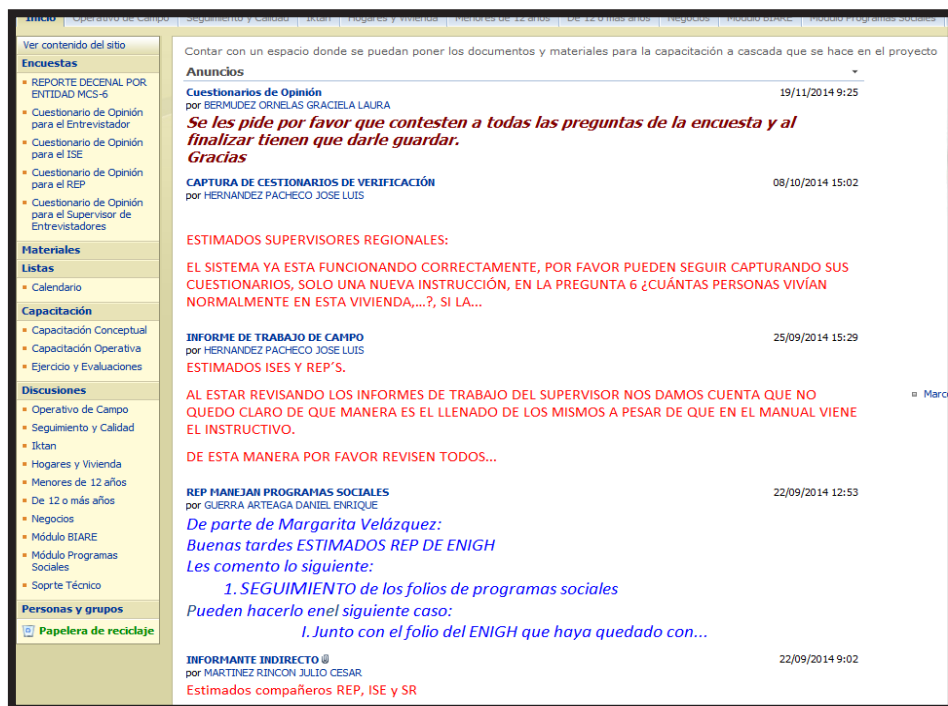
Inicio | Operativo de Campo | Seguimiento y Calidad | Iktan | Hogares y Vivienda | Menores de 12 años | De 12 o más años | Negocios | Módulo BIARE | Módulo Programas Sociales

Ver contenido del sitio

Encuestas
- REPORTE DECENAL POR ENTIDAD MCS-6
- Cuestionario de Opinión para el Entrevistador
- Cuestionario de Opinión para el ISE
- Cuestionario de Opinión para el REP
- Cuestionario de Opinión para el Supervisor de Entrevistadores

Materiales

Listas
- Calendario

Capacitación
- Capacitación Conceptual
- Capacitación Operativa
- Ejercicio y Evaluaciones

Discusiones
- Operativo de Campo
- Seguimiento y Calidad
- Iktan
- Hogares y Vivienda
- Menores de 12 años
- De 12 o más años
- Negocios
- Módulo BIARE
- Módulo Programas Sociales
- Soprte Técnico

Personas y grupos

Papelera de reciclaje

Contar con un espacio donde se puedan poner los documentos y materiales para la capacitación a cascada que se hace en el proyecto

Anuncios

Cuestionarios de Opinión
por BERMUDEZ ORNELAS GRACIELA LAURA
19/11/2014 9:25

Se les pide por favor que contesten a todas las preguntas de la encuesta y al finalizar tienen que darle guardar.
Gracias

CAPTURA DE CESTIONARIOS DE VERIFICACIÓN
por HERNANDEZ PACHECO JOSE LUIS
08/10/2014 15:02

ESTIMADOS SUPERVISORES REGIONALES:

EL SISTEMA YA ESTA FUNCIONANDO CORRECTAMENTE, POR FAVOR PUEDEN SEGUIR CAPTURANDO SUS CUESTIONARIOS, SOLO UNA NUEVA INSTRUCCIÓN, EN LA PREGUNTA 6 ¿CUÁNTAS PERSONAS VIVÍAN NORMALMENTE EN ESTA VIVIENDA,...?, SI LA...

INFORME DE TRABAJO DE CAMPO
por HERNANDEZ PACHECO JOSE LUIS
25/09/2014 15:29

ESTIMADOS ISES Y REP´S.

AL ESTAR REVISANDO LOS INFORMES DE TRABAJO DEL SUPERVISOR NOS DAMOS CUENTA QUE NO QUEDO CLARO DE QUE MANERA ES EL LLENADO DE LOS MISMOS A PESAR DE QUE EN EL MANUAL VIENE EL INSTRUCTIVO.

DE ESTA MANERA POR FAVOR REVISEN TODOS...

Marc

REP MANEJAN PROGRAMAS SOCIALES
por GUERRA ARTEAGA DANIEL ENRIQUE
22/09/2014 12:53

De parte de Margarita Velázquez:
Buenas tardes ESTIMADOS REP DE ENIGH
Les comento lo siguiente:
1. SEGUIMIENTO de los folios de programas sociales
Pueden hacerlo enel siguiente caso:
I. Junto con el folio del ENIGH que haya quedado con...

INFORMANTE INDIRECTO
por MARTINEZ RINCON JULIO CESAR
22/09/2014 9:02

Estimados compañeros REP, ISE y SR